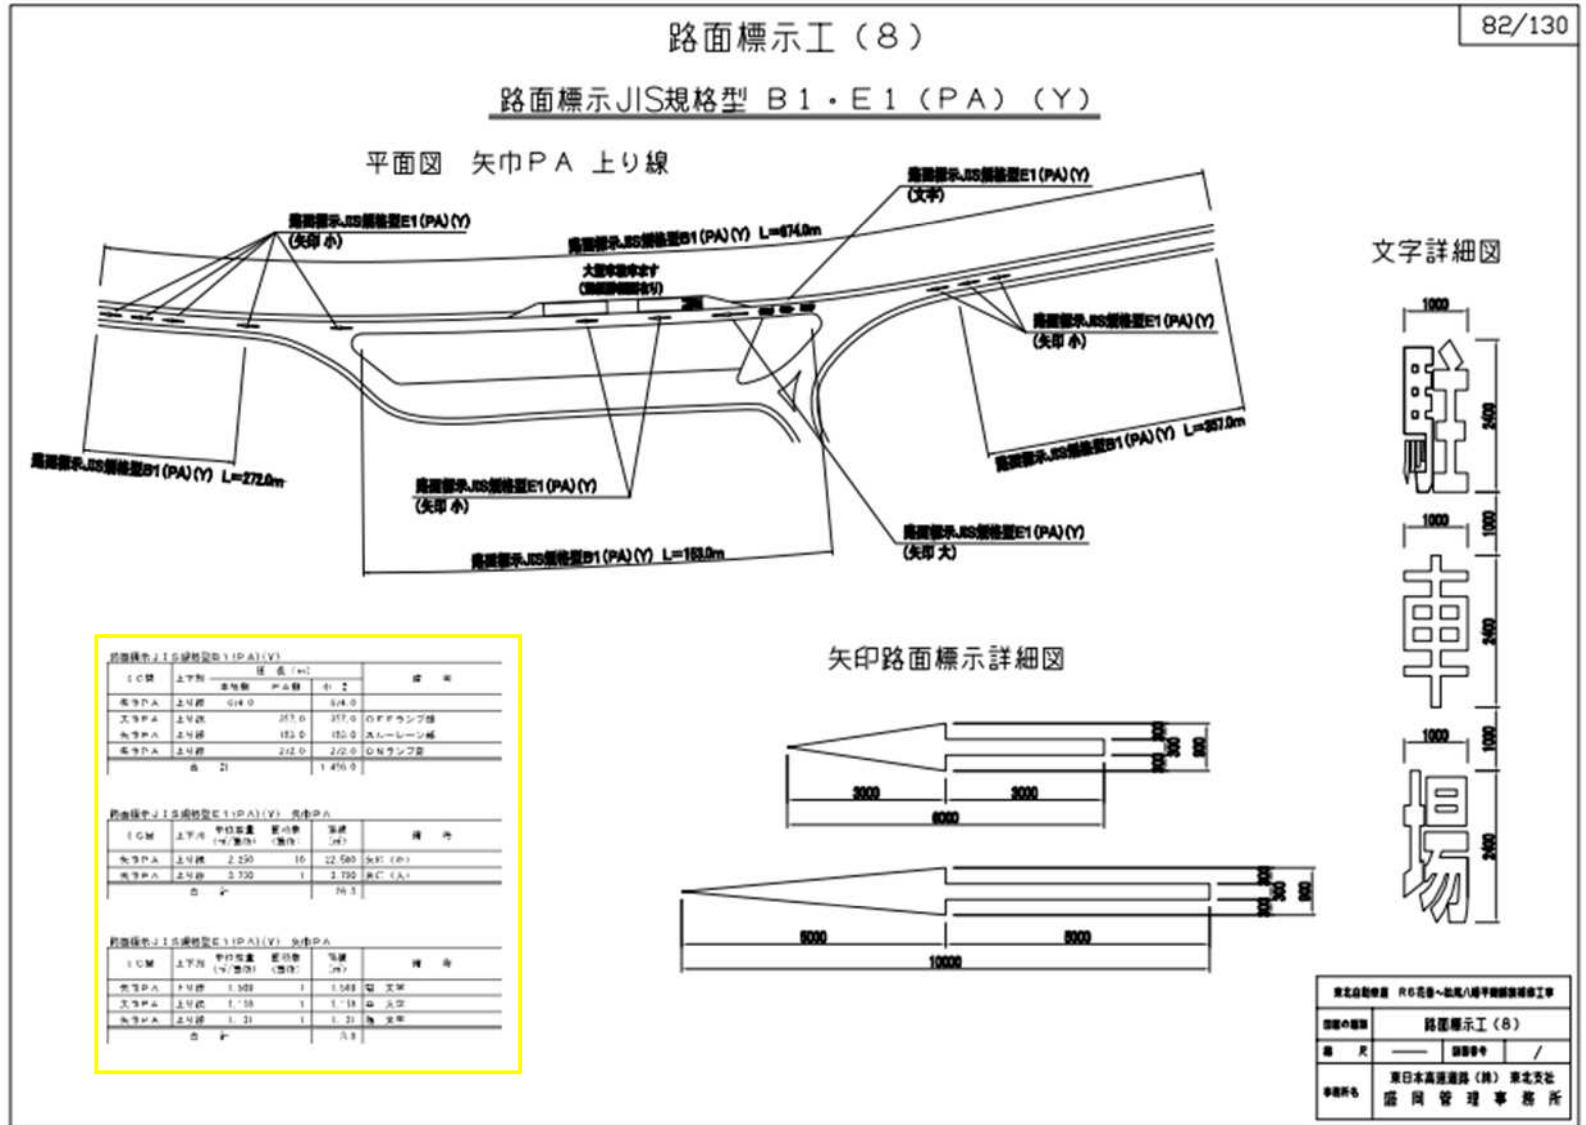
82/130

路面標示工（８）

路面標示JIS規格型 B１・E１（PA）（Y）

平面図　矢巾ＰＡ　上り線

路面標示JIS規格型E1(PA)(Y)
(矢印 小)

路面標示JIS規格型B1(PA)(Y) L=674.0m

大型車専用ます
([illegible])

路面標示JIS規格型E1(PA)(Y)
(文字)

路面標示JIS規格型E1(PA)(Y)
(矢印 小)

路面標示JIS規格型B1(PA)(Y) L=357.0m

路面標示JIS規格型B1(PA)(Y) L=272.0m

路面標示JIS規格型E1(PA)(Y)
(矢印 小)

路面標示JIS規格型E1(PA)(Y)
(矢印 大)

路面標示JIS規格型B1(PA)(Y) L=153.0m

文字詳細図

1000
2400
1000
1000
2400
1000
1000
2400

駐
車
場

矢印路面標示詳細図

3000　3000
6000

5000　5000
10000

路面標示ＪＩＳ規格型Ｂ１（ＰＡ）（Ｙ）

| ＩＣ名 | 上下別 | 本線部 | ＰＡ部 | 小計 | 備考 |
|---|---|---|---|---|---|
| 矢巾ＰＡ | 上り線 | 674.0 | | 674.0 | |
| 矢巾ＰＡ | 上り線 | | 357.0 | 357.0 | ＯＦＦランプ部 |
| 矢巾ＰＡ | 上り線 | | 153.0 | 153.0 | スルーレーン部 |
| 矢巾ＰＡ | 上り線 | | 272.0 | 272.0 | ＯＮランプ部 |
| 合計 | | | | 1,456.0 | |

路面標示ＪＩＳ規格型Ｅ１（ＰＡ）（Ｙ）　矢印ＰＡ

| ＩＣ名 | 上下別 | 平均面積(㎡/箇所) | 箇所数(箇所) | 面積(㎡) | 備考 |
|---|---|---|---|---|---|
| 矢巾ＰＡ | 上り線 | 2.250 | 10 | 22.500 | 矢印（小） |
| 矢巾ＰＡ | 上り線 | 3.750 | 1 | 3.750 | 矢印（大） |
| 合計 | | | | 26.3 | |

路面標示ＪＩＳ規格型Ｅ１（ＰＡ）（Ｙ）　文字ＰＡ

| ＩＣ名 | 上下別 | 平均面積(㎡/箇所) | 箇所数(箇所) | 面積(㎡) | 備考 |
|---|---|---|---|---|---|
| 矢巾ＰＡ | 上り線 | 1.568 | 1 | 1.568 | 駐　文字 |
| 矢巾ＰＡ | 上り線 | 1.118 | 1 | 1.118 | 車　文字 |
| 矢巾ＰＡ | 上り線 | 1.31 | 1 | 1.31 | 場　文字 |
| 合計 | | | | 3.9 | |

東北自動車道　R6花巻～盛岡八幡平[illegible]工事
図面の名称　路面標示工（８）
縮尺　――　図面番号　／
事務所名　東日本高速道路（株）東北支社　盛岡管理事務所